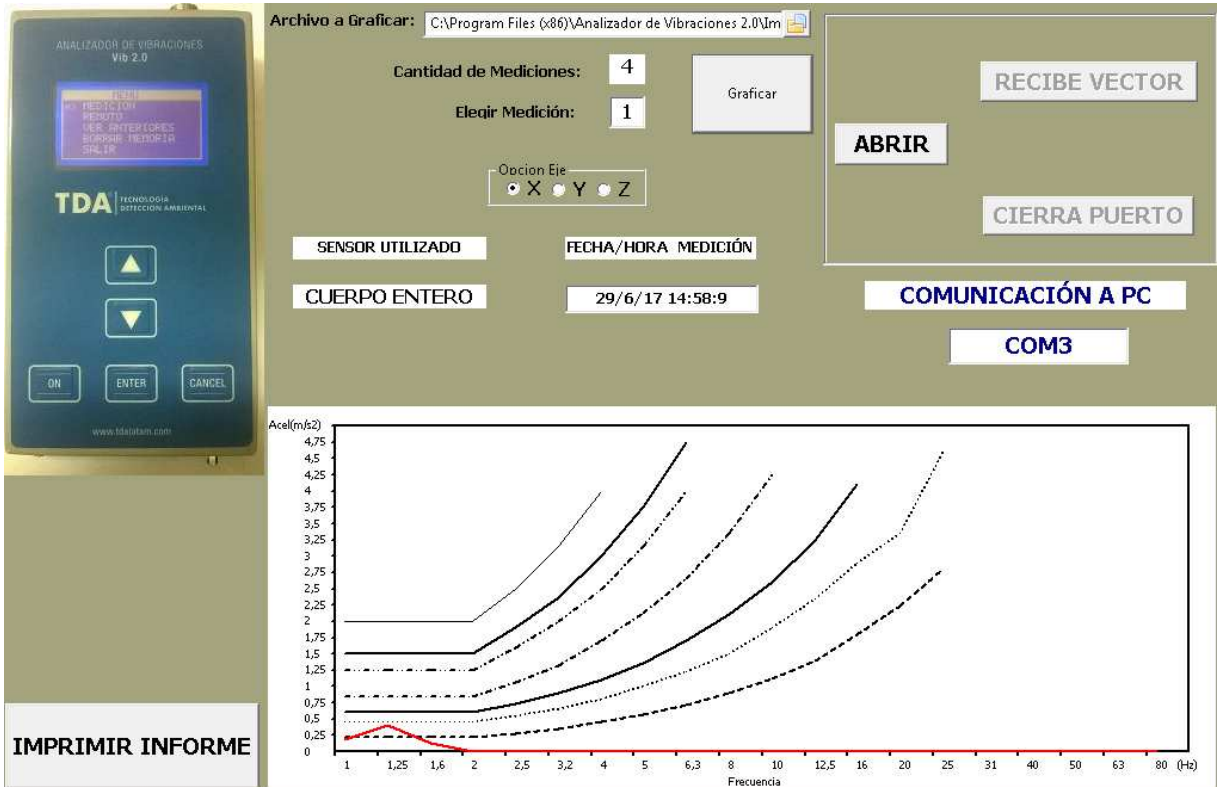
ANALIZADOR DE VIBRACIONES
Vib 2.0

MENU
MEDICION
REMOTO
VER ANTERIORES
BORRAR MEMORIA
SALIR

TDA TECNOLOGIA DETECCION AMBIENTAL

ON
ENTER
CANCEL

www.tdalatam.com

Archivo a Graficar: C:\Program Files (x86)\Analizador de Vibraciones 2.0\Im

Cantidad de Mediciones: 4

Elegir Medición: 1

Graficar

Opcion Eje
X Y Z

SENSOR UTILIZADO

FECHA/HORA MEDICIÓN

CUERPO ENTERO

29/6/17 14:58:9

RECIBE VECTOR

ABRIR

CIERRA PUERTO

COMUNICACIÓN A PC

COM3

IMPRIMIR INFORME

Acel(m/s2)
4,75
4,5
4,25
4
3,75
3,5
3,25
3
2,75
2,5
2,25
2
1,75
1,5
1,25
1
0,75
0,5
0,25
0

1 1,25 1,6 2 2,5 3,2 4 5 6,3 8 10 12,5 16 20 25 31 40 50 63 80 (Hz)
Frecuencia